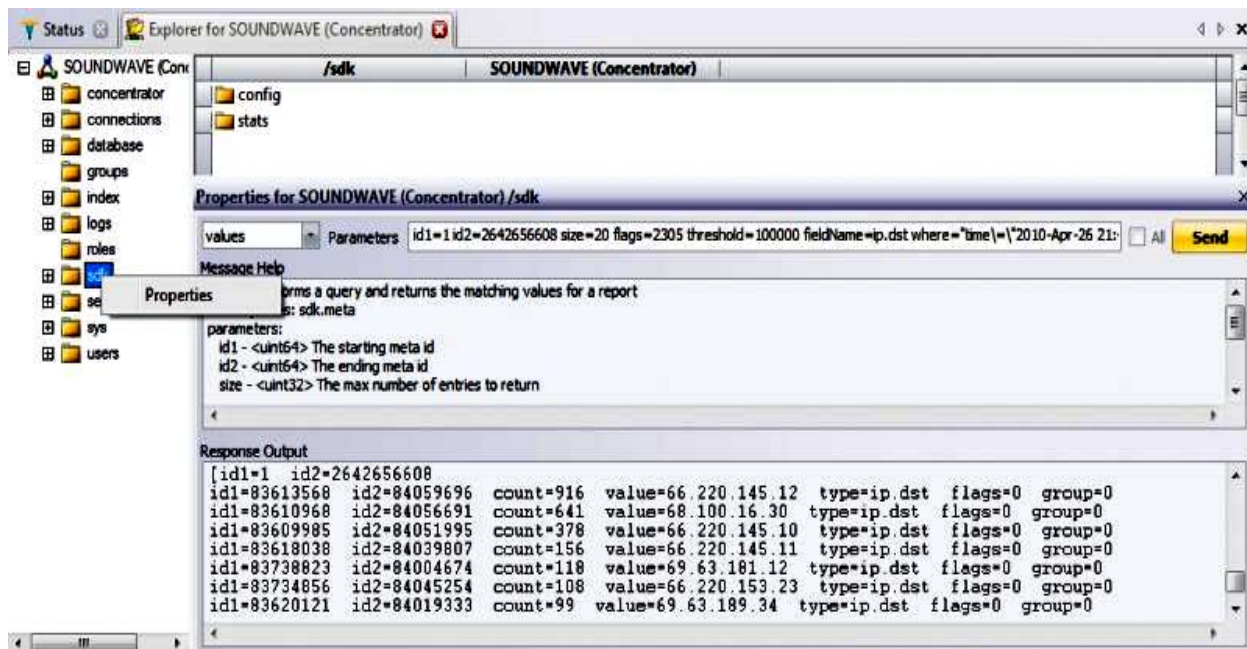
Status Explorer for SOUNDWAVE (Concentrator)

SOUNDWAVE (Conc
concentrator
connections
database
groups
index
logs
roles
sdk
se
sys
users

Properties

/sdk SOUNDWAVE (Concentrator)
config
stats

Properties for SOUNDWAVE (Concentrator) /sdk

values Parameters id1=1 id2=2642656608 size=20 flags=2305 threshold=100000 fieldName=ip.dst where="time\="2010-Apr-26 21: All Send

Message Help
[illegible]orms a query and returns the matching values for a report
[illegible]s: sdk.meta
parameters:
id1 - <uint64> The starting meta id
id2 - <uint64> The ending meta id
size - <uint32> The max number of entries to return

Response Output
[id1=1 id2=2642656608
id1=83613568 id2=84059696 count=916 value=66.220.145.12 type=ip.dst flags=0 group=0
id1=83610968 id2=84056691 count=641 value=68.100.16.30 type=ip.dst flags=0 group=0
id1=83609985 id2=84051995 count=378 value=66.220.145.10 type=ip.dst flags=0 group=0
id1=83618038 id2=84039807 count=156 value=66.220.145.11 type=ip.dst flags=0 group=0
id1=83738823 id2=84004674 count=118 value=69.63.181.12 type=ip.dst flags=0 group=0
id1=83734856 id2=84045254 count=108 value=66.220.153.23 type=ip.dst flags=0 group=0
id1=83620121 id2=84019333 count=99 value=69.63.189.34 type=ip.dst flags=0 group=0